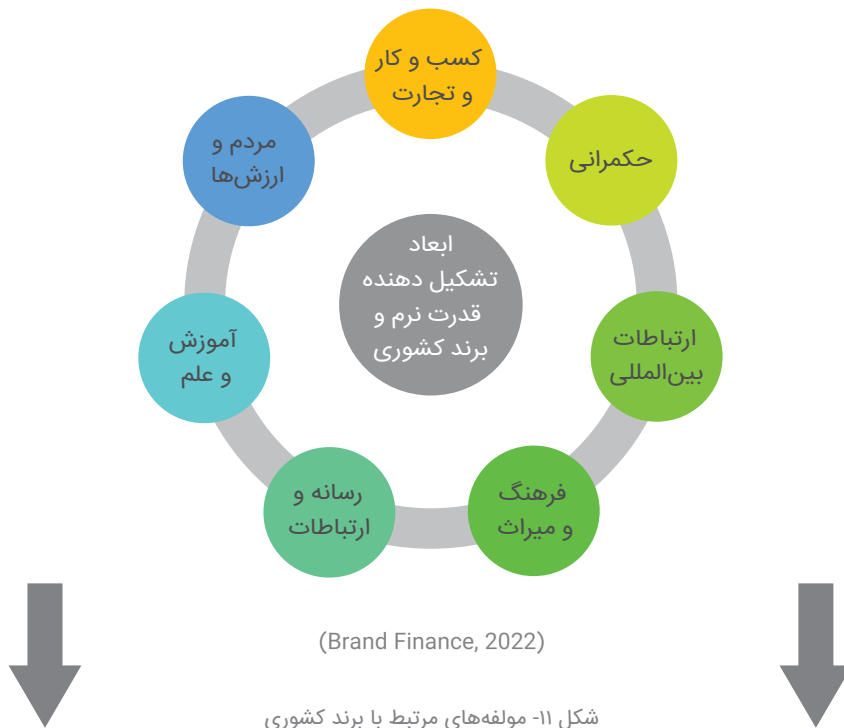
کسب و کار و تجارت

حکمرانی

ارتباطات بین‌المللی

فرهنگ و میراث

رسانه و ارتباطات

آموزش و علم

مردم و ارزش‌ها

ابعاد تشکیل دهنده قدرت نرم و برند کشوری

(Brand Finance, 2022)

شکل ۱۱- مولفه‌های مرتبط با برند کشوری